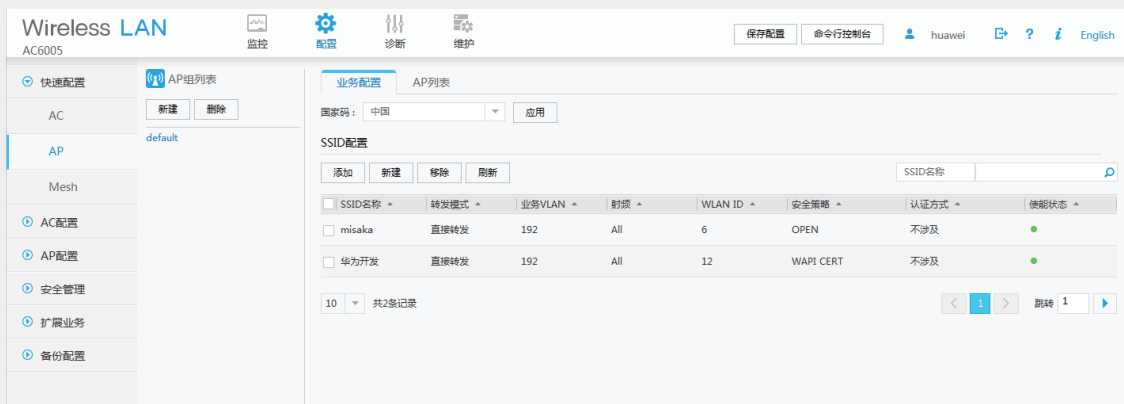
Wireless LAN
AC6005

监控 配置 诊断 维护

保存配置 命令行控制台 huawei ? i English

快速配置
AC
AP
Mesh
AC配置
AP配置
安全管理
扩展业务
备份配置

AP组列表
新建 删除
default

业务配置 AP列表

国家码： 中国 应用

SSID配置

添加 新建 移除 刷新 SSID名称

| SSID名称 | 转发模式 | 业务VLAN | 射频 | WLAN ID | 安全策略 | 认证方式 | 使能状态 |
|---|---|---|---|---|---|---|---|
| misaka | 直接转发 | 192 | All | 6 | OPEN | 不涉及 | |
| 华为开发 | 直接转发 | 192 | All | 12 | WAPI CERT | 不涉及 | |

10 共2条记录 1 跳转 1